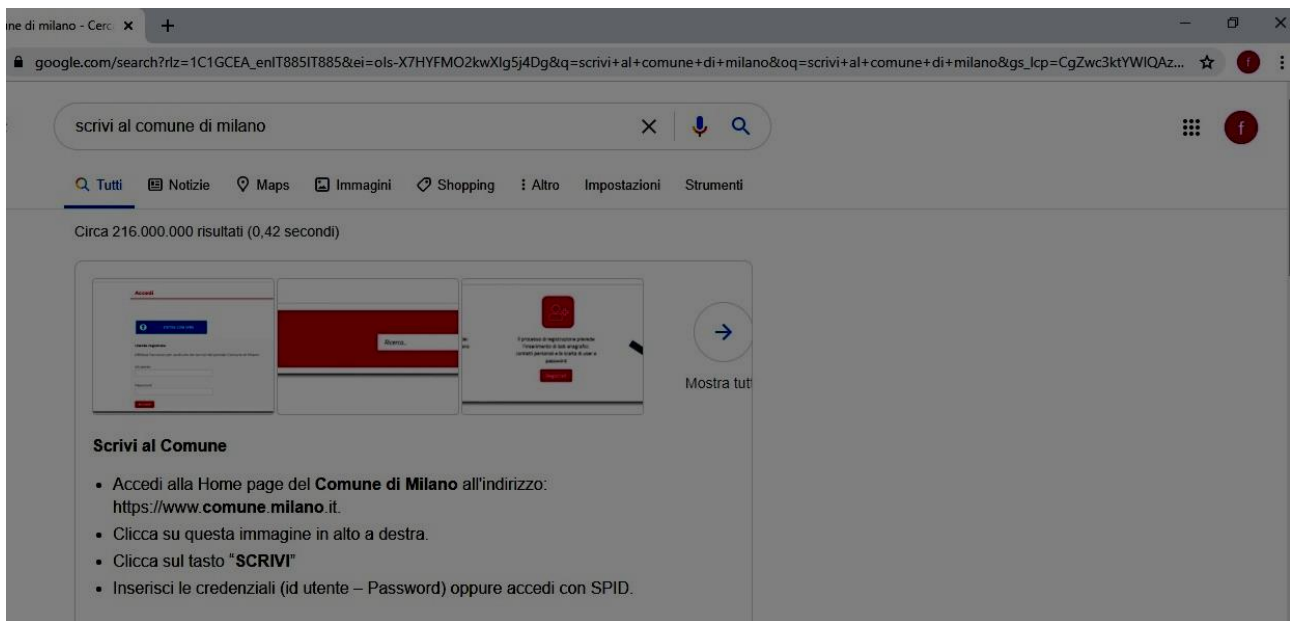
ne di milano - Cerc ×

google.com/search?rlz=1C1GCEA_enIT885IT885&ei=ols-X7HYFMO2kwXlg5j4Dg&q=scrivi+al+comune+di+milano&oq=scrivi+al+comune+di+milano&gs_lcp=CgZwc3ktYWIQAz...

f

scrivi al comune di milano

f

Tutti Notizie Maps Immagini Shopping Altro Impostazioni Strumenti

Circa 216.000.000 risultati (0,42 secondi)

Accedi

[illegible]

Ricerca

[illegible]

Mostra tut

Scrivi al Comune

- Accedi alla Home page del **Comune di Milano** all'indirizzo: https://www.**comune**.**milano**.it.
- Clicca su questa immagine in alto a destra.
- Clicca sul tasto "**SCRIVI**"
- Inserisci le credenziali (id utente – Password) oppure accedi con SPID.